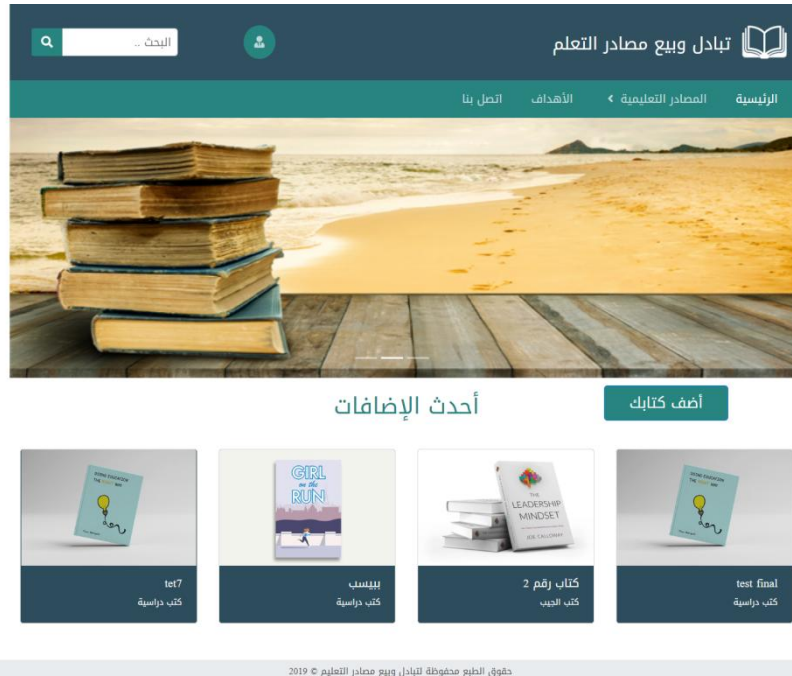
تبادل وبيع مصادر التعلم

البحث ..

الرئيسية
المصادر التعليمية
الأهداف
اتصل بنا

أضف كتابك
أحدث الإضافات

DOING EDUCATION THE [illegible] WAY
test final
كتب دراسية

THE LEADERSHIP MINDSET
JOE CALLOWAY
كتاب رقم 2
كتب الجيب

GIRL on the RUN
بيبسب
كتب دراسية

DOING EDUCATION THE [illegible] WAY
tet7
كتب دراسية

حقوق الطبع محفوظة لتبادل وبيع مصادر التعليم © 2019